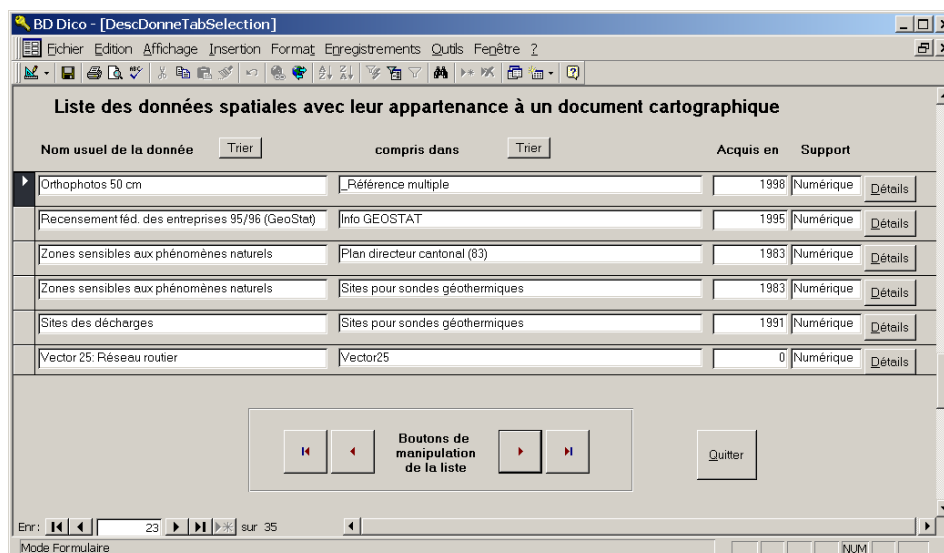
BD Dico - [DescDonneTabSelection]

Fichier Edition Affichage Insertion Format Enregistrements Outils Fenêtre ?

Liste des données spatiales avec leur appartenance à un document cartographique

Nom usuel de la donnée Trier compris dans Trier Acquis en Support

| Nom usuel de la donnée | compris dans | Acquis en | Support | |
|---|---|---|---|---|
| Orthophotos 50 cm | _Référence multiple | 1998 | Numérique | Détails |
| Recensement féd. des entreprises 95/96 (GeoStat) | Info GEOSTAT | 1995 | Numérique | Détails |
| Zones sensibles aux phénomènes naturels | Plan directeur cantonal (83) | 1983 | Numérique | Détails |
| Zones sensibles aux phénomènes naturels | Sites pour sondes géothermiques | 1983 | Numérique | Détails |
| Sites des décharges | Sites pour sondes géothermiques | 1991 | Numérique | Détails |
| Vector 25: Réseau routier | Vector25 | 0 | Numérique | Détails |

Boutons de manipulation de la liste

Quitter

Enr: 23 sur 35

Mode Formulaire

NUM